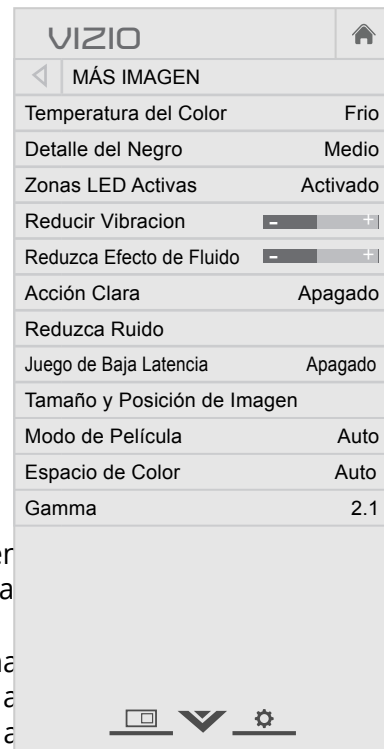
VIZIO

MÁS IMAGEN

| | |
|---|---|
| Temperatura del Color | Frio |
| Detalle del Negro | Medio |
| Zonas LED Activas | Activado |
| Reducir Vibracion | - + |
| Reduzca Efecto de Fluido | - + |
| Acción Clara | Apagado |
| Reduzca Ruido | |
| Juego de Baja Latencia | Apagado |
| Tamaño y Posición de Imagen | |
| Modo de Película | Auto |
| Espacio de Color | Auto |
| Gamma | 2.1 |

er
a

a
a
a